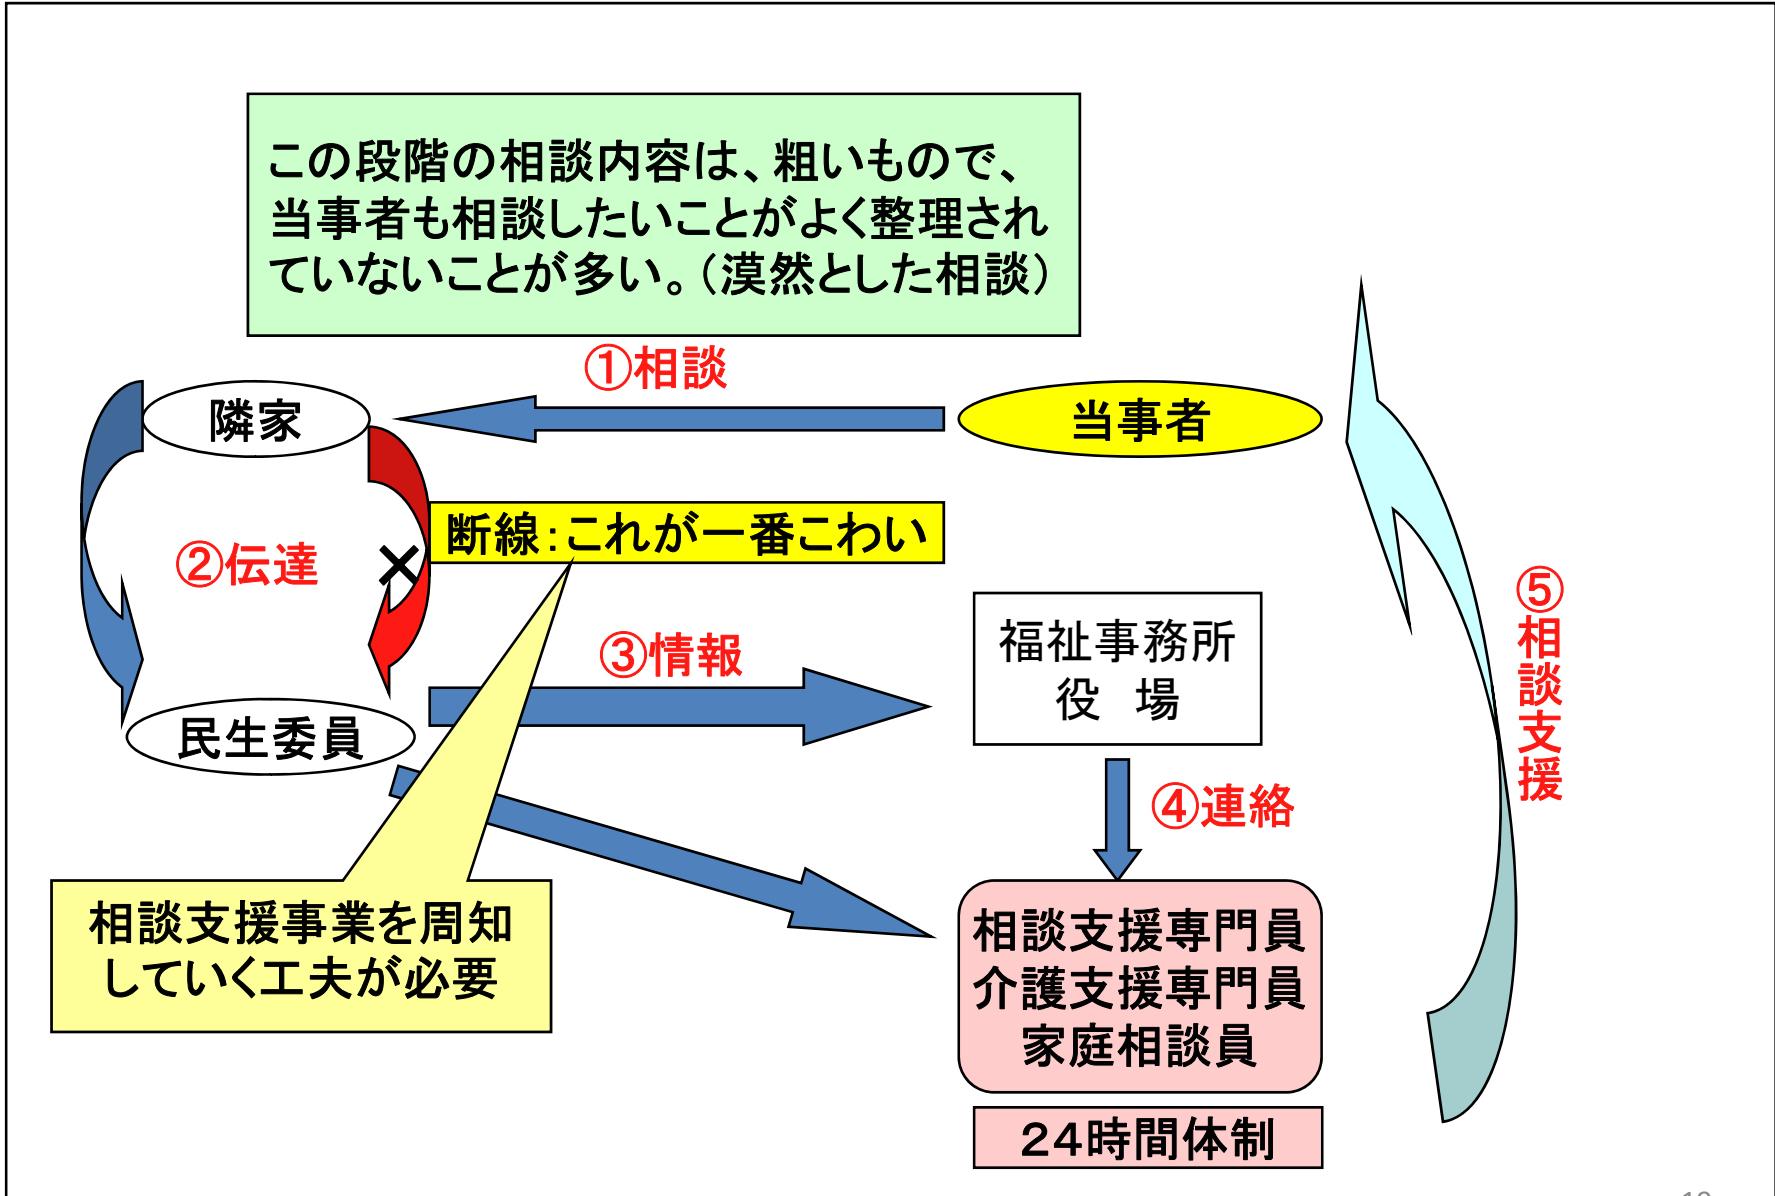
この段階の相談内容は、粗いもので、当事者も相談したいことがよく整理されていないことが多い。（漠然とした相談）

①相談

隣家

当事者

②伝達

×

断線：これが一番こわい

⑤相談支援

③情報

福祉事務所
役　場

民生委員

④連絡

相談支援事業を周知していく工夫が必要

相談支援専門員
介護支援専門員
家庭相談員

24時間体制

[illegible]